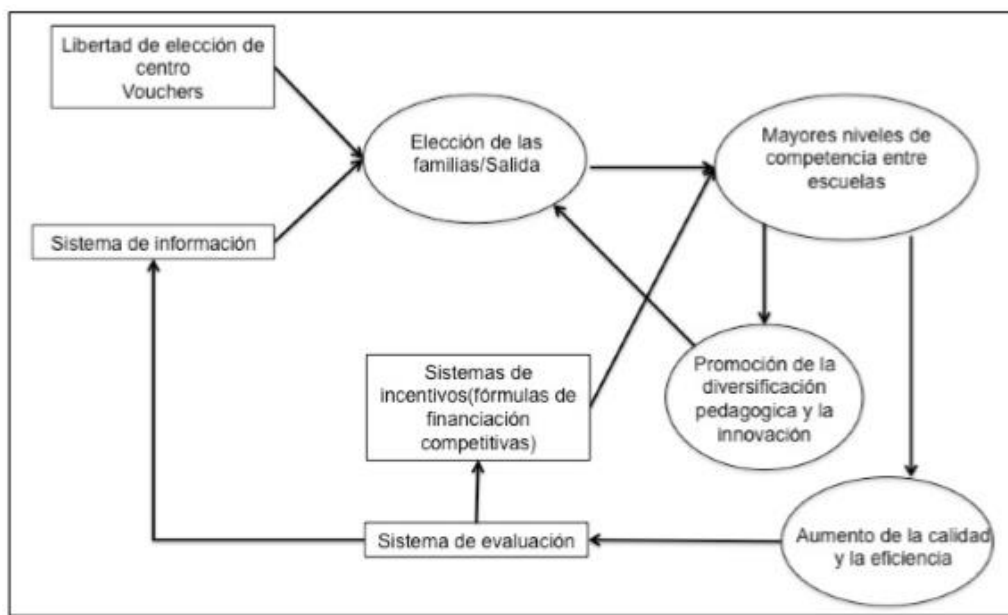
Libertad de elección de centro
Vouchers

Sistema de información

Elección de las familias/Salida

Mayores niveles de competencia entre escuelas

Sistemas de incentivos(fórmulas de financiación competitivas)

Promoción de la diversificación pedagogica y la innovación

Sistema de evaluación

Aumento de la calidad y la eficiencia